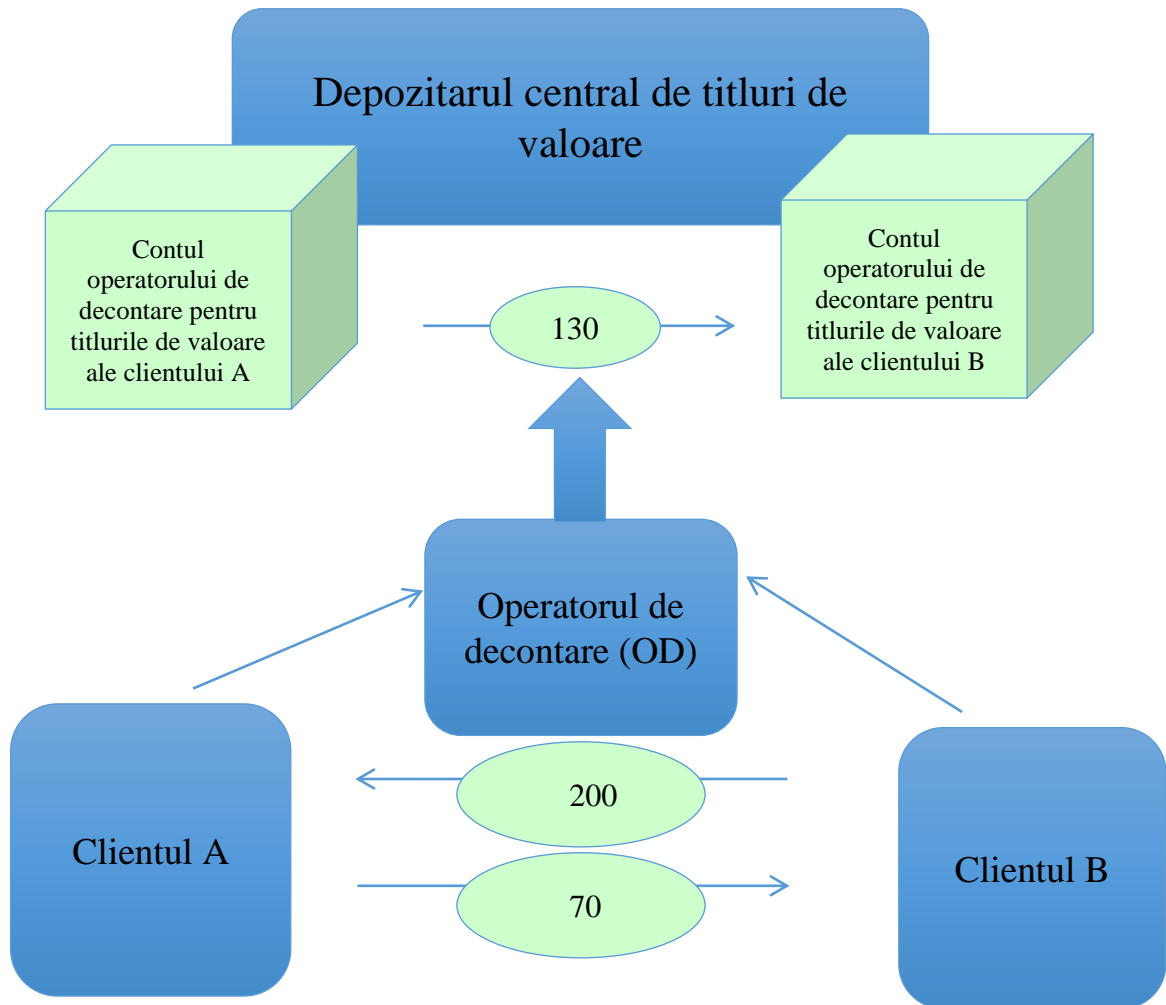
Depozitarul central de titluri de valoare

Contul operatorului de decontare pentru titlurile de valoare ale clientului A

130

Contul operatorului de decontare pentru titlurile de valoare ale clientului B

Operatorul de decontare (OD)

Clientul A

200

70

Clientul B